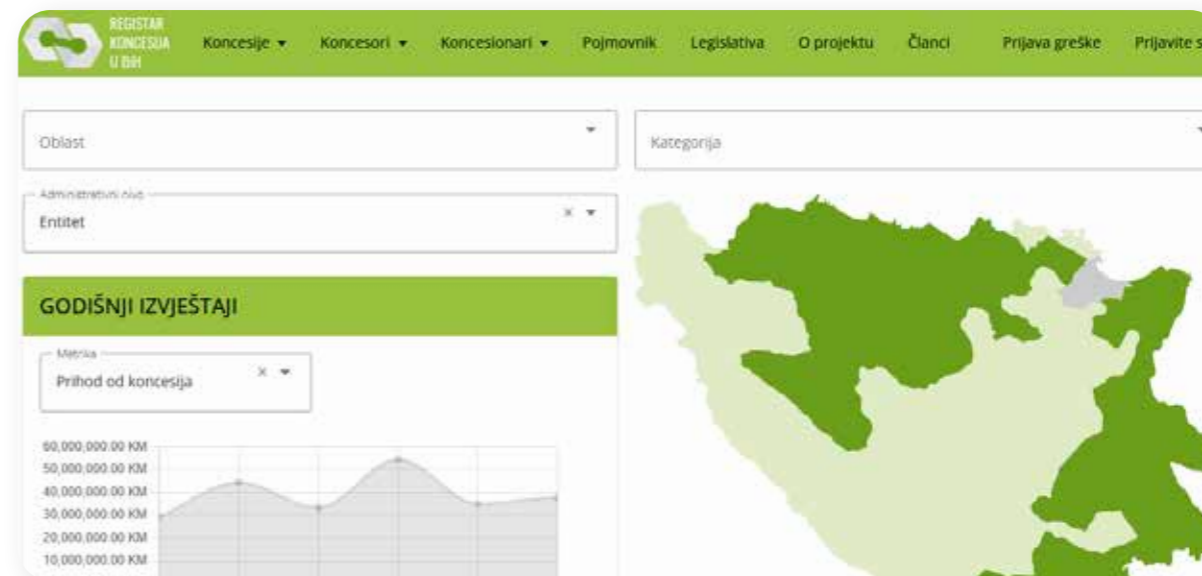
REGISTAR KONCESIJA U BiH

Koncesije ▾ Koncesori ▾ Koncesionari ▾ Pojmovnik Legislativa O projektu Članci Prijava greške Prijavite s

Oblast

Kategorija

Administrativni nivo
Entitet

GODIŠNJI IZVJEŠTAJI

Metrika
Prihod od koncesija

60,000,000.00 KM
50,000,000.00 KM
40,000,000.00 KM
30,000,000.00 KM
20,000,000.00 KM
10,000,000.00 KM